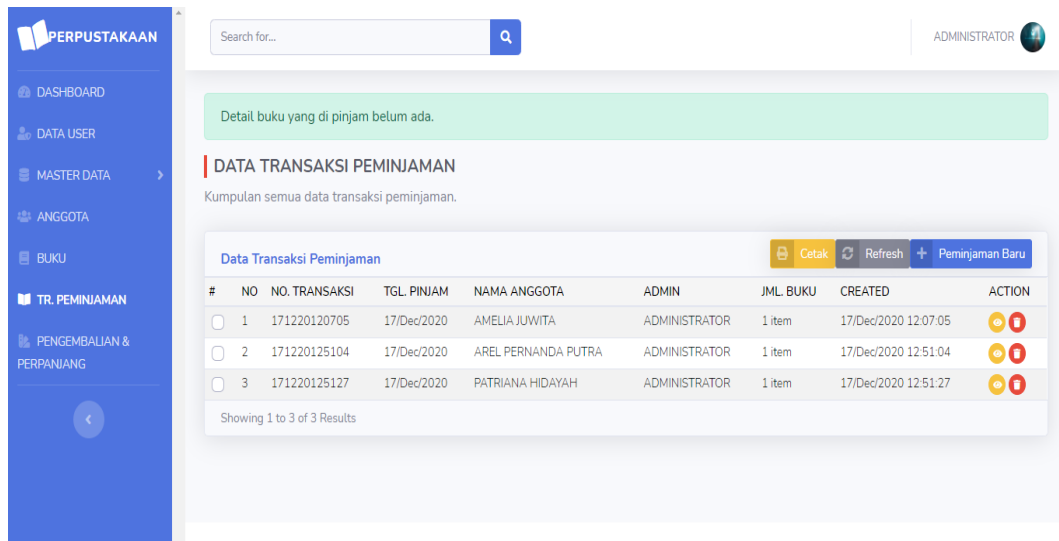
PERPUSTAKAAN

DASHBOARD
DATA USER
MASTER DATA
ANGGOTA
BUKU
TR. PEMINJAMAN
PENGEMBALIAN & PERPANJANG

Search for...

ADMINISTRATOR

Detail buku yang di pinjam belum ada.

DATA TRANSAKSI PEMINJAMAN

Kumpulan semua data transaksi peminjaman.

Data Transaksi Peminjaman

Cetak Refresh Peminjaman Baru

| # | NO | NO. TRANSAKSI | TGL. PINJAM | NAMA ANGGOTA | ADMIN | JML. BUKU | CREATED | ACTION |
|---|---|---|---|---|---|---|---|---|
| | 1 | 171220120705 | 17/Dec/2020 | AMELIA JUWITA | ADMINISTRATOR | 1 item | 17/Dec/2020 12:07:05 | |
| | 2 | 171220125104 | 17/Dec/2020 | AREL PERNANDA PUTRA | ADMINISTRATOR | 1 item | 17/Dec/2020 12:51:04 | |
| | 3 | 171220125127 | 17/Dec/2020 | PATRIANA HIDAYAH | ADMINISTRATOR | 1 item | 17/Dec/2020 12:51:27 | |

Showing 1 to 3 of 3 Results